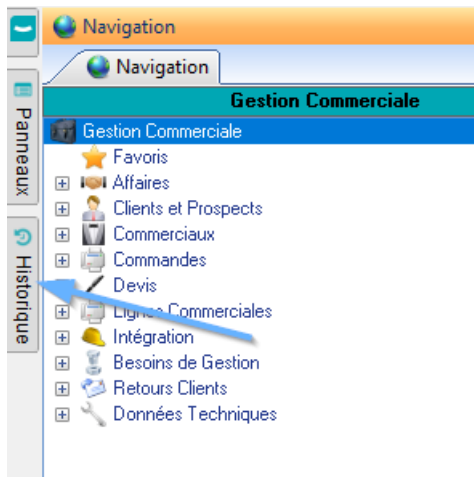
Navigation

Navigation

Gestion Commerciale

Gestion Commerciale
Favoris
Affaires
Clients et Prospects
Commerciaux
Commandes
Devis
Lignes Commerciales
Intégration
Besoins de Gestion
Retours Clients
Données Techniques

Panneaux
Historique